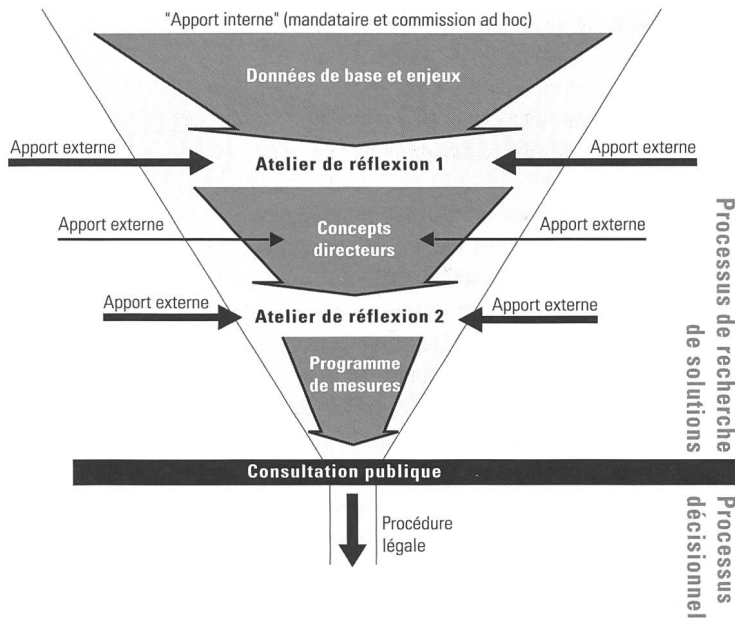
"Apport interne" (mandataire et commission ad hoc)

Données de base et enjeux

Apport externe

Atelier de réflexion 1

Apport externe

Apport externe

Concepts directeurs

Apport externe

Apport externe

Atelier de réflexion 2

Apport externe

Programme de mesures

Consultation publique

Procédure légale

Processus de recherche de solutions

Processus décisionnel